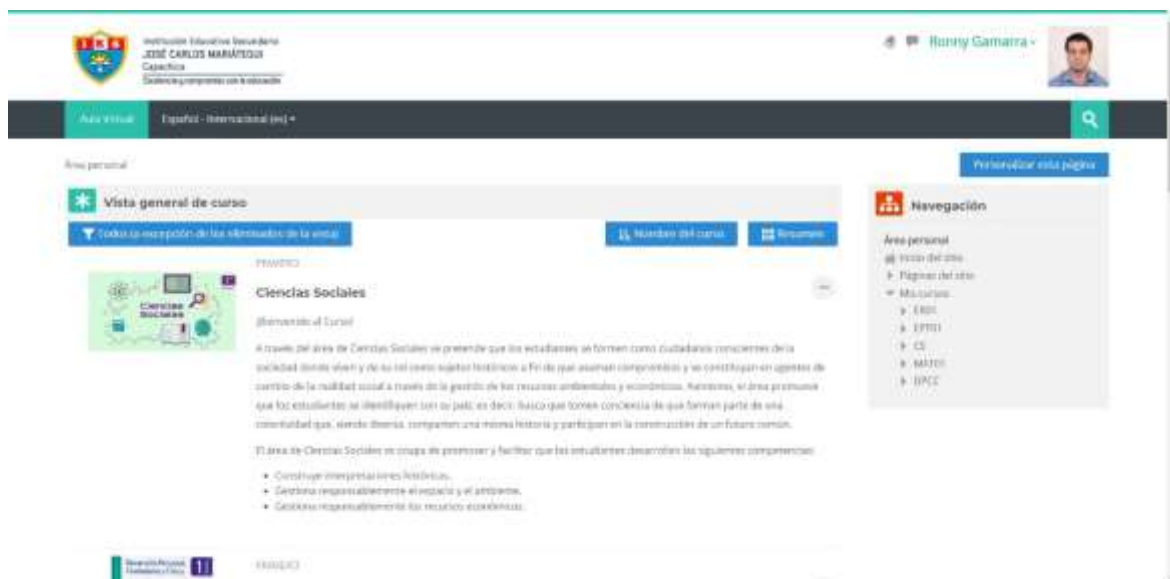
Institución Educativa Secundaria
JOSÉ CARLOS MARIÁTEGUI
Capachica
Excelencia y compromiso con la educación

Ronny Gamarra

Aula Virtual
Español - Internacional (es)

Área personal

Personalizar esta página

Vista general de curso

Todos (a excepción de los eliminados de la vista)

Nombre del curso

Resumen

PRIMERO

Ciencias Sociales

¡Bienvenido al Curso!

A través del área de Ciencias Sociales se pretende que los estudiantes se formen como ciudadanos conscientes de la sociedad donde viven y de su rol como sujetos históricos a fin de que asuman compromisos y se constituyan en agentes de cambio de la realidad social a través de la gestión de los recursos ambientales y económicos. Asimismo, el área promueve que los estudiantes se identifiquen con su país; es decir, busca que tomen conciencia de que forman parte de una comunidad que, siendo diversa, comparten una misma historia y participan en la construcción de un futuro común.

El área de Ciencias Sociales se ocupa de promover y facilitar que los estudiantes desarrollen las siguientes competencias:

• Construye interpretaciones históricas.
• Gestiona responsablemente el espacio y el ambiente.
• Gestiona responsablemente los recursos económicos.

PRIMERO

Navegación

Área personal
Inicio del sitio
Páginas del sitio
Mis cursos
EA01
EPT01
CS
MAT01
DPCC